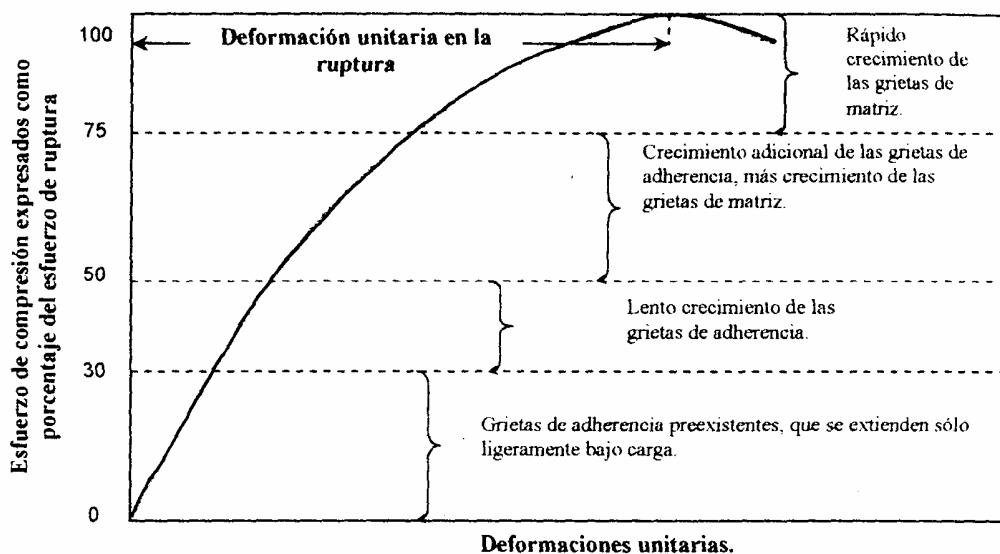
Esfuerzo de compresión expresados como porcentaje del esfuerzo de ruptura

100

75

50

30

0

Deformación unitaria en la ruptura

Rápido crecimiento de las grietas de matriz.

Crecimiento adicional de las grietas de adherencia, más crecimiento de las grietas de matriz.

Lento crecimiento de las grietas de adherencia.

Grietas de adherencia preexistentes, que se extienden sólo ligeramente bajo carga.

Deformaciones unitarias.